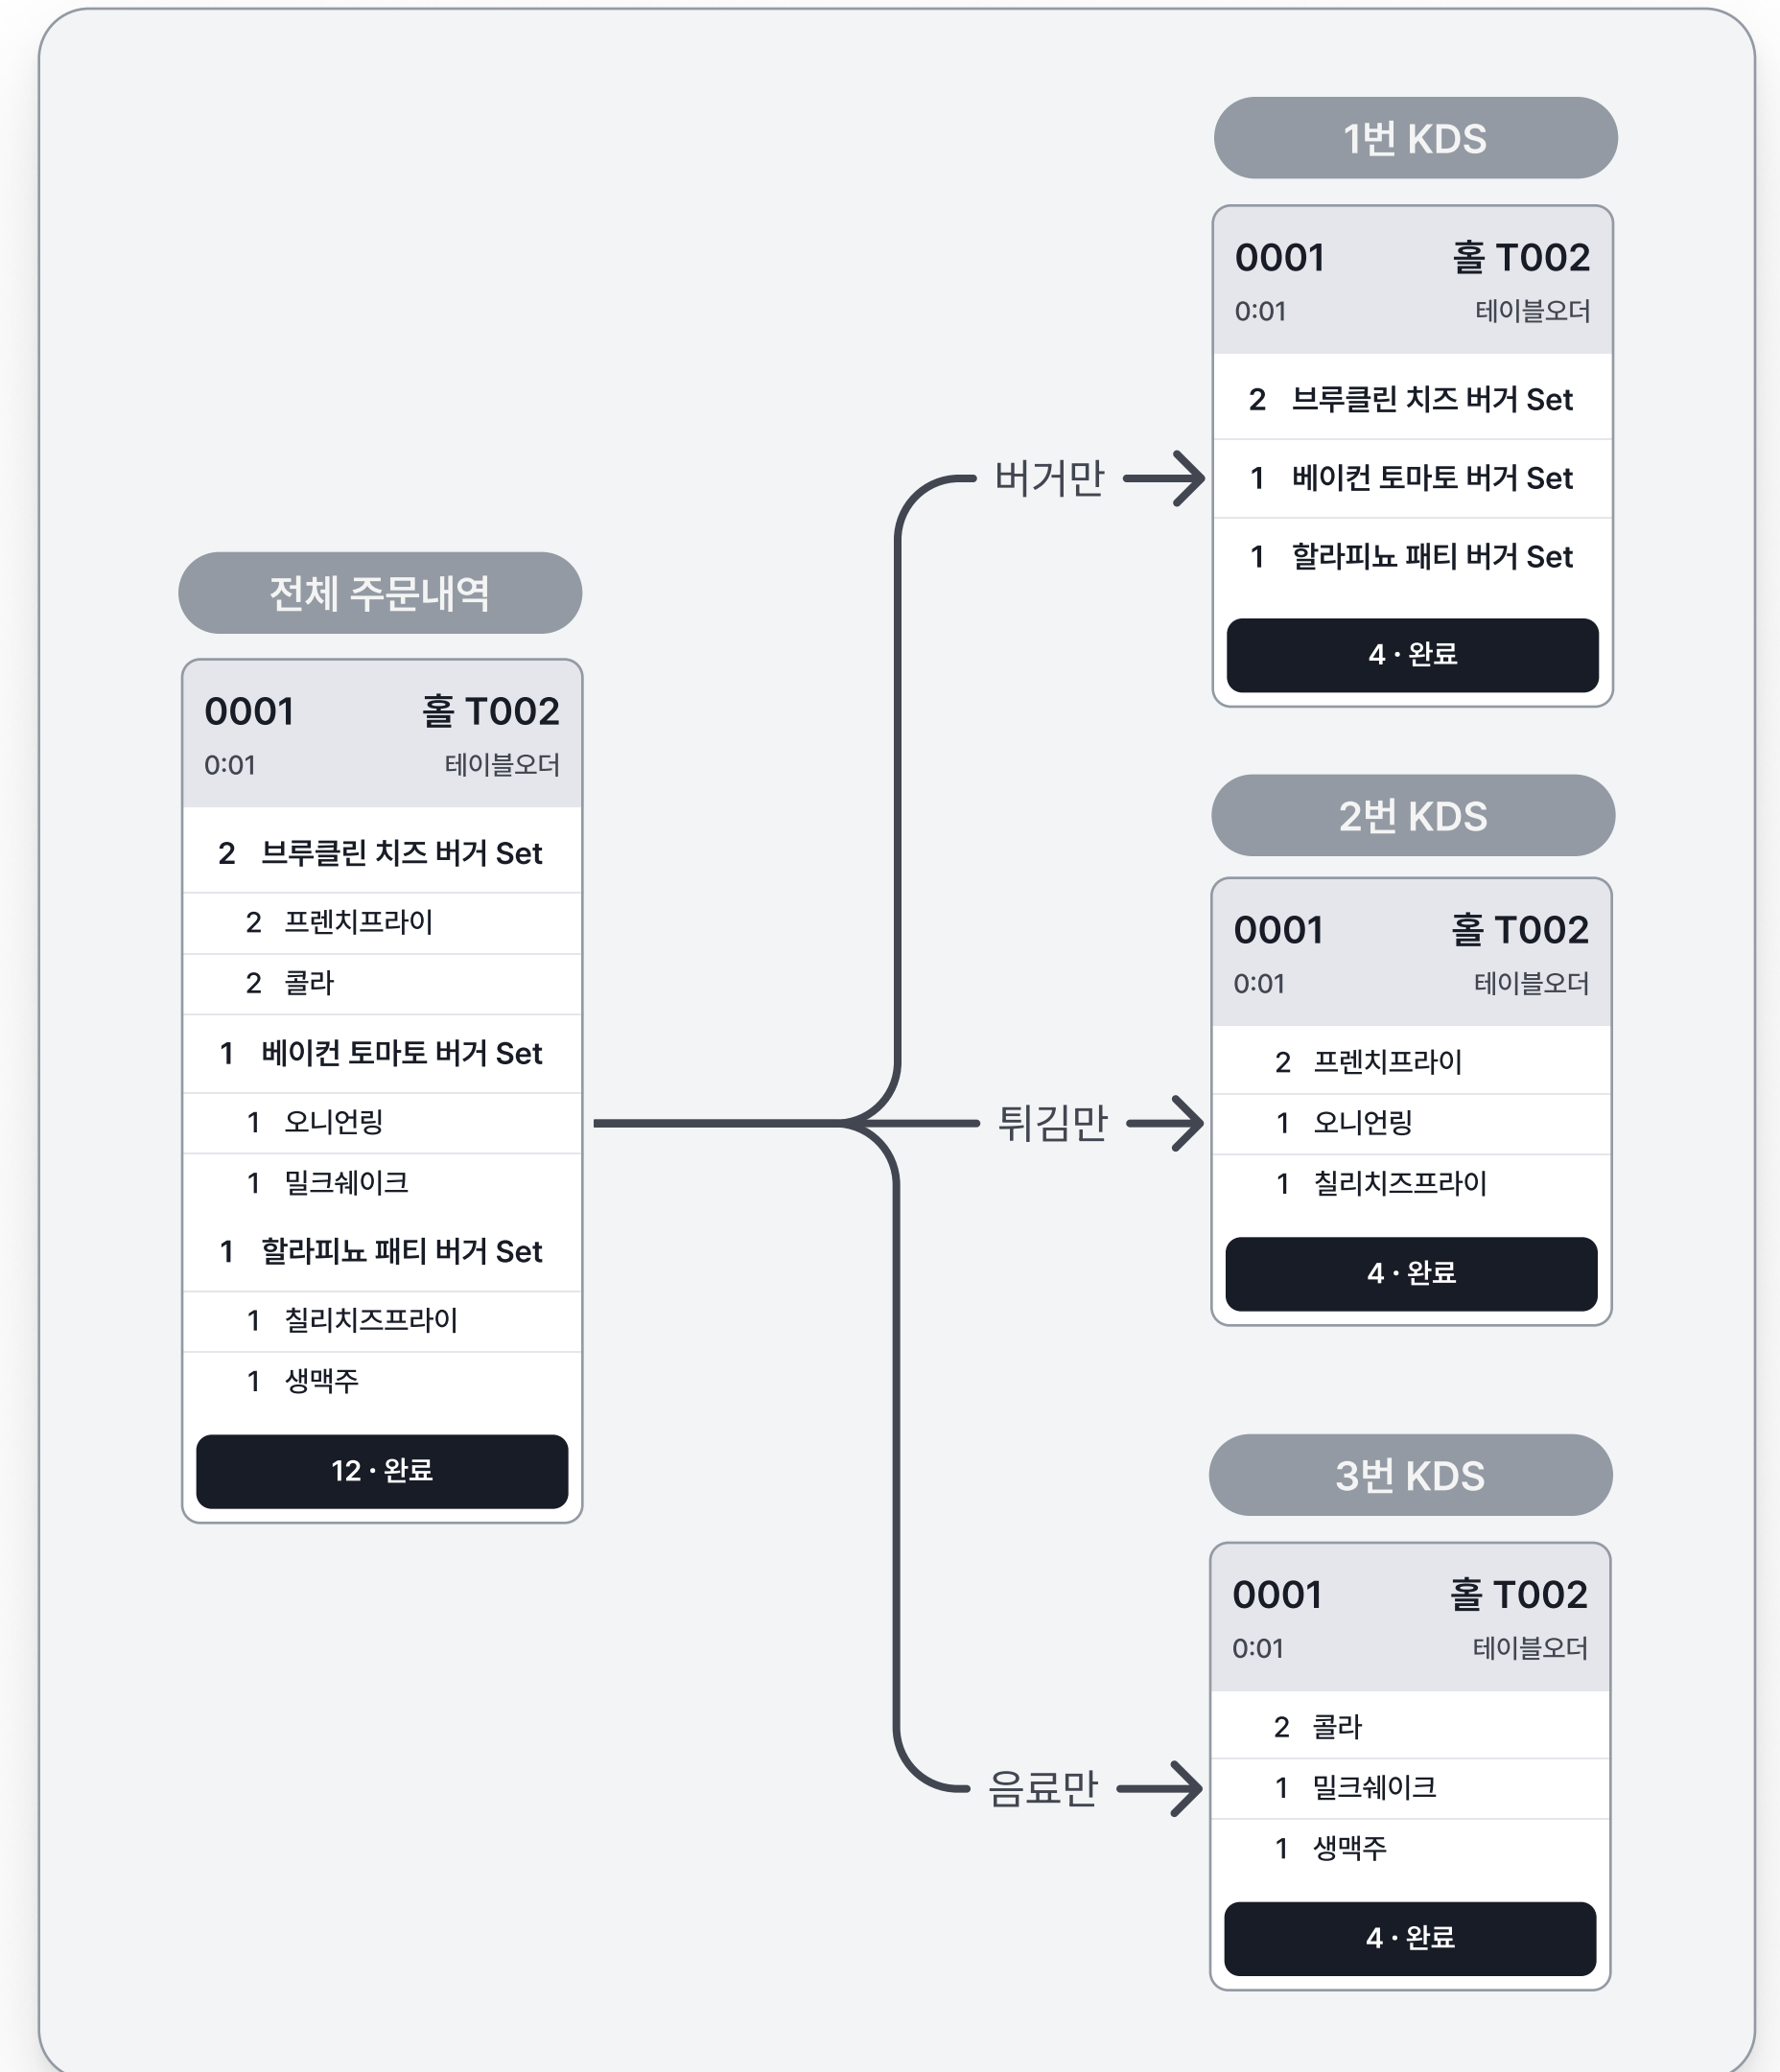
1번 KDS

0001 홀 T002
0:01 테이블오더

2 브루클린 치즈 버거 Set
1 베이컨 토마토 버거 Set
1 할라피뇨 패티 버거 Set

4 · 완료

전체 주문내역

0001 홀 T002
0:01 테이블오더

2 브루클린 치즈 버거 Set
2 프렌치프라이
2 콜라
1 베이컨 토마토 버거 Set
1 오니언링
1 밀크쉐이크
1 할라피뇨 패티 버거 Set
1 칠리치즈프라이
1 생맥주

12 · 완료

버거만

튀김만

음료만

2번 KDS

0001 홀 T002
0:01 테이블오더

2 프렌치프라이
1 오니언링
1 칠리치즈프라이

4 · 완료

3번 KDS

0001 홀 T002
0:01 테이블오더

2 콜라
1 밀크쉐이크
1 생맥주

4 · 완료